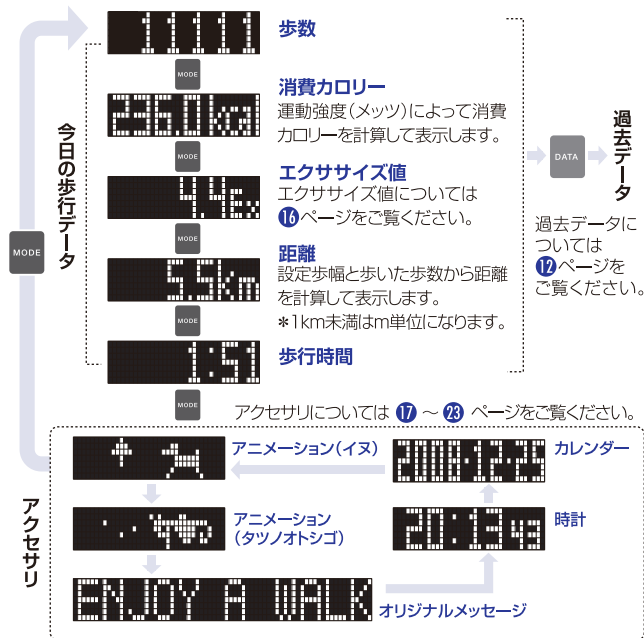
11111

歩数

MODE

236.0kcal

消費カロリー
運動強度（メッツ）によって消費カロリーを計算して表示します。

MODE

4.4Ex

エクササイズ値
エクササイズ値については 16 ページをご覧ください。

MODE

5.5km

距離
設定歩幅と歩いた歩数から距離を計算して表示します。
＊1km未満はm単位になります。

MODE

1:51

歩行時間

MODE

今日の歩行データ

MODE

DATA

過去データ

過去データについては 12 ページをご覧ください。

アクセサリについては 17 ～ 23 ページをご覧ください。

アニメーション（イヌ）

2008.12.25

カレンダー

アニメーション（タツノオトシゴ）

20:13 49

時計

ENJOY A WALK

オリジナルメッセージ

アクセサリ